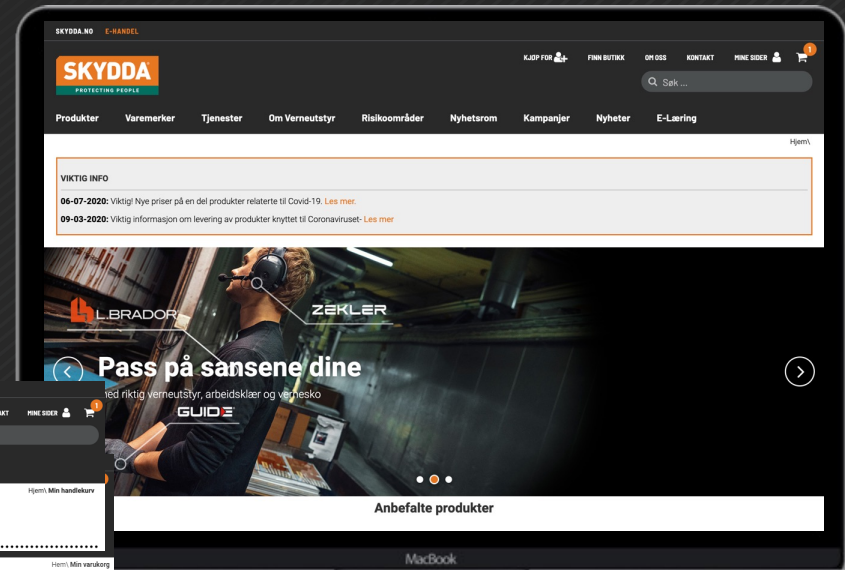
SKYDDA.NO E-HANDEL

KJØP FOR FINN BUTIKK OM OSS KONTAKT MINE SIDER 1

SKYDDA PROTECTING PEOPLE

Søk ...

Produkter Varemerker Tjenester Om Verneutstyr Risikoområder Nyhetsrom Kampanjer Nyheter E-Læring

Hjem\

VIKTIG INFO

06-07-2020: Viktig! Nye priser på en del produkter relaterte til Covid-19. Les mer.

09-03-2020: Viktig informasjon om levering av produkter knyttet til Coronaviruset- Les mer

L.BRADOR

ZEKLER

Pass på sansene dine

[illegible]ed riktig verneutstyr, arbeidsklær og vernesko

GUIDE

Anbefalte produkter

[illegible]AKT MINE SIDER 1

Hjem\ Min handlekurv

Hem\ Min varukorg

MacBook